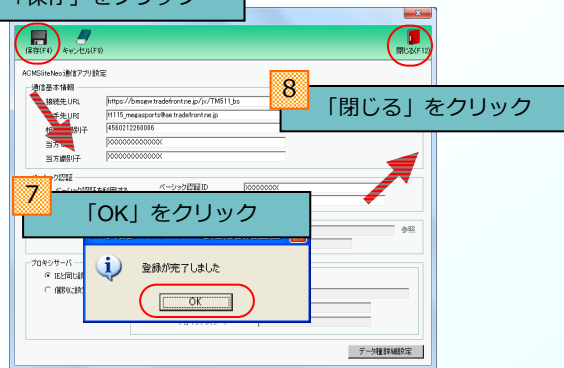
「保存」をクリック

保存(F4) キャンセル(F8)

閉じる(F12)

ACMSliteNeo通信アプリ設定

通信基本情報

接続先URL https://bmsew.tradefront.ne.jp/jx/TM511_bs

手先URI t1115_megasports@ae.tradefront.ne.jp

相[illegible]識別子 4560212260006

当方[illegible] XXXXXXXXXXXXX

当方識別子 XXXXXXXXXXXXX

8

「閉じる」をクリック

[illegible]認証

ベーシック認証ID XXXXXXXX

7

「OK」をクリック

参照

プロキシサーバー

IEと同じ設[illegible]

個別に設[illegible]

登録が完了しました

OK

データ種詳細設定